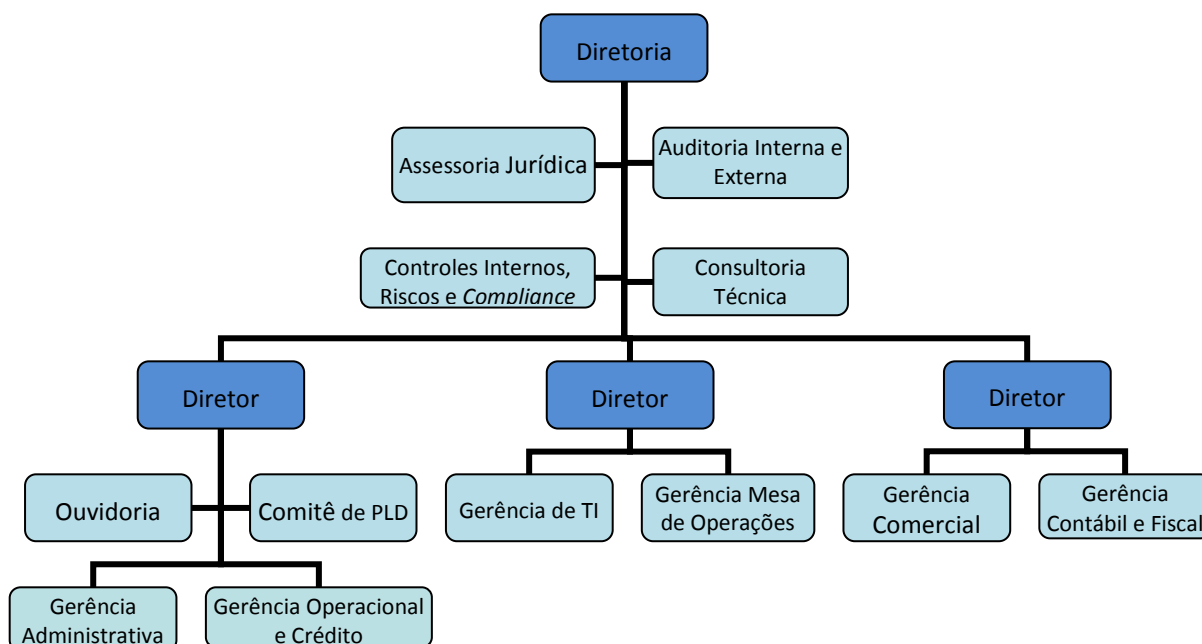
Diretoria

Assessoria Jurídica

Auditoria Interna e Externa

Controles Internos, Riscos e *Compliance*

Consultoria Técnica

Diretor

Diretor

Diretor

Ouvidoria

Comitê de PLD

Gerência de TI

Gerência Mesa de Operações

Gerência Comercial

Gerência Contábil e Fiscal

Gerência Administrativa

Gerência Operacional e Crédito